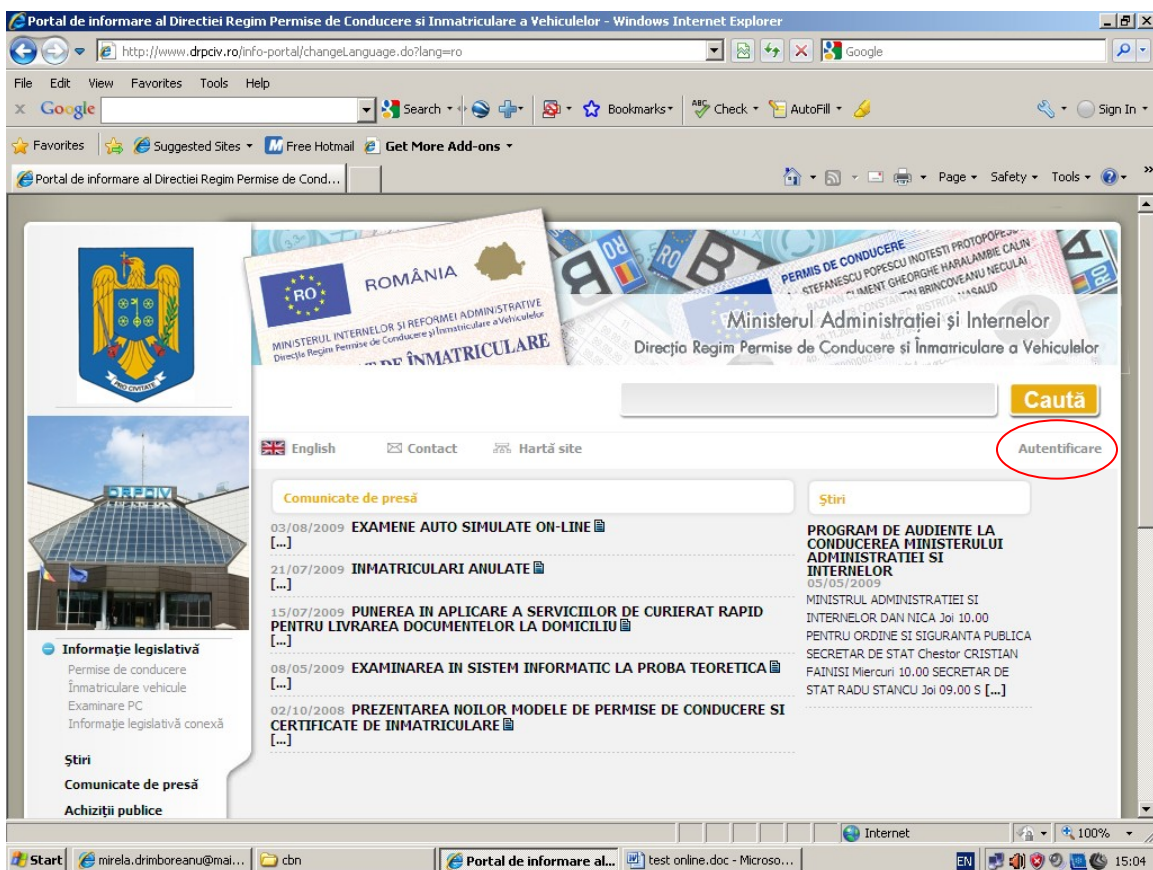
Portal de informare al Directiei Regim Permise de Conducere si Inmatriculare a Vehiculelor - Windows Internet Explorer

http://www.drpciv.ro/info-portal/changeLanguage.do?lang=ro

Google

File Edit View Favorites Tools Help

Google Search Bookmarks Check AutoFill Sign In

Favorites Suggested Sites Free Hotmail Get More Add-ons

Portal de informare al Directiei Regim Permise de Cond...

Page Safety Tools

RO ROMÂNIA MINISTERUL INTERNELOR ŞI REFORMEI ADMINISTRATIVE Direcţia Regim Permise de Conducere şi Înmatriculare a Vehiculelor DE ÎNMATRICULARE

PERMIS DE CONDUCERE

PRO CIVITATE

Ministerul Administraţiei şi Internelor
Direcţia Regim Permise de Conducere şi Înmatriculare a Vehiculelor

Caută

English Contact Hartă site Autentificare

Comunicate de presă

03/08/2009 EXAMENE AUTO SIMULATE ON-LINE
[...]

21/07/2009 INMATRICULARI ANULATE
[...]

15/07/2009 PUNEREA IN APLICARE A SERVICIILOR DE CURIERAT RAPID PENTRU LIVRAREA DOCUMENTELOR LA DOMICILIU
[...]

08/05/2009 EXAMINAREA IN SISTEM INFORMATIC LA PROBA TEORETICA
[...]

02/10/2008 PREZENTAREA NOILOR MODELE DE PERMISE DE CONDUCERE SI CERTIFICATE DE INMATRICULARE
[...]

Ştiri

PROGRAM DE AUDIENTE LA CONDUCEREA MINISTERULUI ADMINISTRATIEI SI INTERNELOR
05/05/2009
MINISTRUL ADMINISTRATIEI SI INTERNELOR DAN NICA Joi 10.00 PENTRU ORDINE SI SIGURANTA PUBLICA SECRETAR DE STAT Chestor CRISTIAN FAINISI Miercuri 10.00 SECRETAR DE STAT RADU STANCU Joi 09.00 S [...]

Informaţie legislativă
Permise de conducere
Înmatriculare vehicule
Examinare PC
Informaţie legislativă conexă

Ştiri
Comunicate de presă
Achiziţii publice

Internet 100%

Start mirela.drimboreanu@mai... cbn Portal de informare al... test online.doc - Microso... EN 15:04